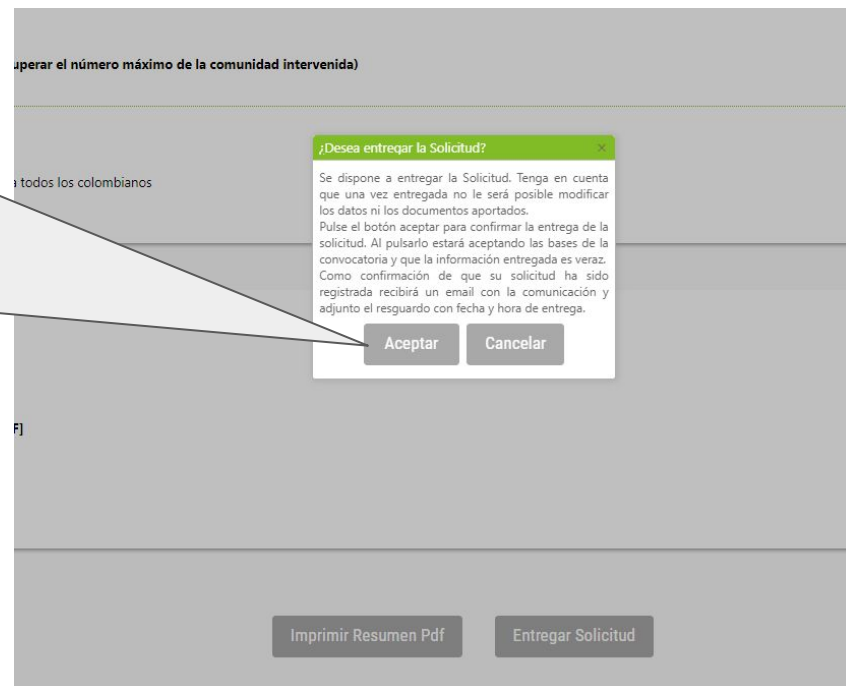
uperar el número máximo de la comunidad intervenida)

a todos los colombianos

F]

¿Desea entregar la Solicitud?

×

Se dispone a entregar la Solicitud. Tenga en cuenta que una vez entregada no le será posible modificar los datos ni los documentos aportados.
Pulse el botón aceptar para confirmar la entrega de la solicitud. Al pulsarlo estará aceptando las bases de la convocatoria y que la información entregada es veraz. Como confirmación de que su solicitud ha sido registrada recibirá un email con la comunicación y adjunto el resguardo con fecha y hora de entrega.

Aceptar

Cancelar

Imprimir Resumen Pdf

Entregar Solicitud